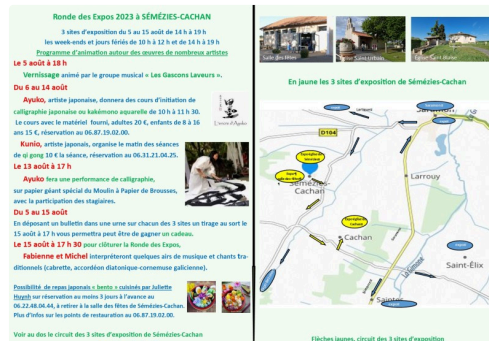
Ronde des Expos 2023 à SÉMÉZIES-CACHAN

3 sites d'exposition du 5 au 15 août de 14 h à 19 h
les week-ends et jours fériés de 10 h à 12 h et de 14 h à 19 h
Programme d'animation autour des œuvres de nombreux artistes

Le 5 août à 18 h
Vernissage animé par le groupe musical « Les Gascons Laveurs ».

Du 6 au 14 août
Ayuko, artiste japonaise, donnera des cours d'initiation de calligraphie japonaise ou kakémono aquarelle de 10 h à 11 h 30. Le cours avec le matériel fourni, adultes 20 €, enfants de 8 à 16 ans 15 €, réservation au 06.87.19.02.00.

Kunio, artiste japonais, organise le matin des séances de qi gong 10 € la séance, réservation au 06.31.21.04.25.

Le 13 août à 17 h
Ayuko fera une performance de calligraphie, sur papier géant spécial du Moulin à Papier de Brousses, avec la participation des stagiaires.

Du 5 au 15 août
En déposant un bulletin dans une urne sur chacun des 3 sites un tirage au sort le 15 août à 17 h vous permettra peut être de gagner un cadeau.

Le 15 août à 17 h 30 pour clôturer la Ronde des Expos,
Fabienne et Michel interpréteront quelques airs de musique et chants traditionnels (cabrette, accordéon diatonique-cornemuse galicienne).

Possibilité de repas japonais « bento » cuisinés par Juliette Huynh sur réservation au moins 3 jours à l'avance au 06.22.48.04.44, à retirer à la salle des fêtes de Sémézies-Cachan.
Plus d'infos sur les points de restauration au 06.87.19.02.00.

Voir au dos le circuit des 3 sites d'exposition de Sémézies-Cachan

Salle des fêtes
Espace Saint Gilles
Église Saint Blaise

En jaune les 3 sites d'exposition de Sémézies-Cachan

D104
Sémézies-Cachan
Larrouy
Cachan
Saint-Élix
Sainte

Flèches jaunes, circuit des 3 sites d'exposition